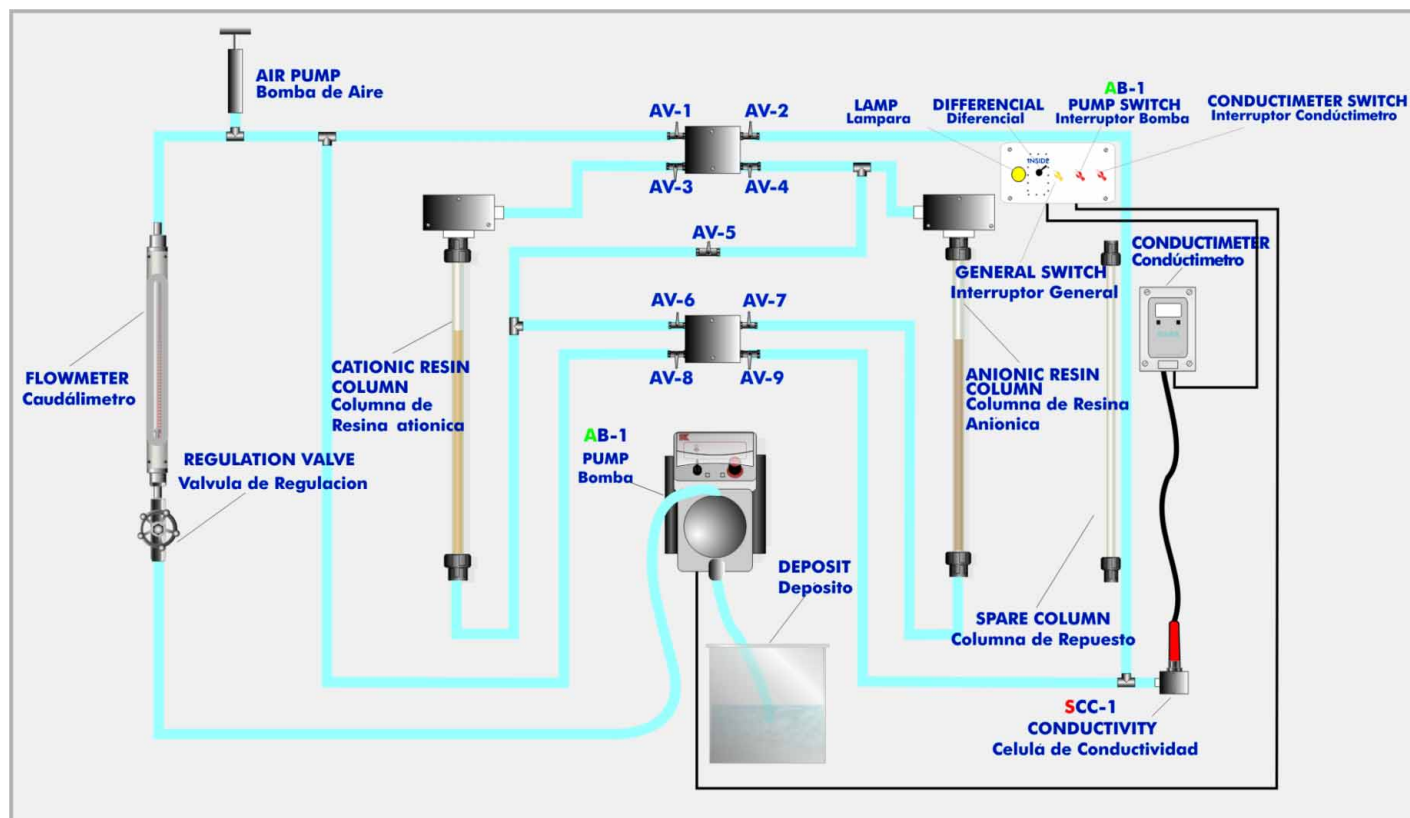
AIR PUMP
Bomba de Aire

AV-1 AV-2
AV-3 AV-4

LAMP
Lampara

DIFFERENCIAL
Diferencial

AB-1
PUMP SWITCH
Interruptor Bomba

CONDUCTIMETER SWITCH
Interruptor Condúctimetro

INSIDE

AV-5

CONDUCTIMETER
Condúctimetro

GENERAL SWITCH
Interruptor General

AV-6 AV-7
AV-8 AV-9

FLOWMETER
Caudálimetro

CATIONIC RESIN COLUMN
Columna de Resina ationica

ANIONIC RESIN COLUMN
Columna de Resina Anionica

AB-1
PUMP
Bomba

REGULATION VALVE
Valvula de Regulacion

DEPOSIT
Deposito

SPARE COLUMN
Columna de Repuesto

SCC-1
CONDUCTIVITY
Celula de Conductividad